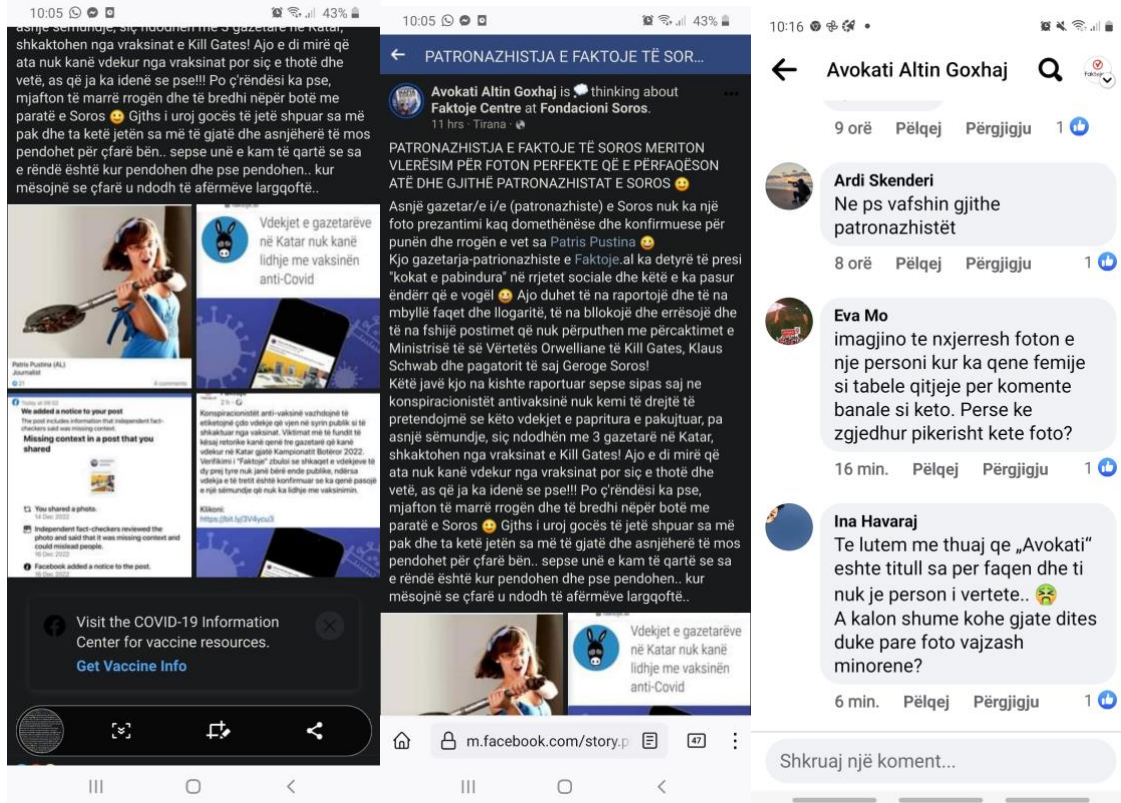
10:05 43%

asnjë sëmundje, siç ndodhën me 3 gazetarë në Katar, shkaktohen nga vraksinat e Kill Gates! Ajo e di mirë që ata nuk kanë vdekur nga vraksinat por siç e thotë dhe vetë, as që ja ka idenë se pse!!! Po ç'rëndësi ka pse, mjafton të marrë rrogën dhe të bredhi nëpër botë me paratë e Soros 😊 Gjths i uroj gocës të jetë shpuar sa më pak dhe ta ketë jetën sa më të gjatë dhe asnjëherë të mos pendohet për çfarë bën.. sepse unë e kam të qartë se sa e rëndë është kur pendohen dhe pse pendohen.. kur mësojnë se çfarë u ndodh të afërmëve largqoftë..

Patris Pustina (AL)
Journalist

Vdekjet e gazetarëve në Katar nuk kanë lidhje me vaksinën anti-Covid

We added a notice to your post
Missing context in a post that you shared
You shared a photo.
Independent fact-checkers reviewed the photo and said that it was missing context and could mislead people.
Facebook added a notice to the post.

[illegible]
Klikoni:
https://bit.ly/3V4ycu3

Visit the COVID-19 Information Center for vaccine resources.
Get Vaccine Info

10:05 43%
← PATRONAZHISTJA E FAKTOJE TË SOR...

Avokati Altin Goxhaj is 💭 thinking about Faktoje Centre at Fondacioni Soros.
11 hrs · Tirana

PATRONAZHISTJA E FAKTOJE TË SOROS MERITON VLERËSIM PËR FOTON PERFEKTE QË E PËRFAQËSON ATË DHE GJITHË PATRONAZHISTAT E SOROS 😊
Asnjë gazetar/e i/e (patronazhiste) e Soros nuk ka një foto prezantimi kaq domethënëse dhe konfirmuese për punën dhe rrogën e vet sa Patris Pustina 😊
Kjo gazetarja-patrionazhiste e Faktoje.al ka detyrë të presi "kokat e pabindura" në rrjetet sociale dhe këtë e ka pasur ëndërr që e vogël 😊 Ajo duhet të na raportojë dhe të na mbyllë faqet dhe llogaritë, të na bllokojë dhe errësojë dhe të na fshijë postimet që nuk përputhen me përcaktimet e Ministrisë të së Vërtetës Orwelliane të Kill Gates, Klaus Schwab dhe pagatorit të saj Geroge Soros!
Këtë javë kjo na kishte raportuar sepse sipas saj ne konspiracionistët antivaksinë nuk kemi të drejtë të pretendojmë se këto vdekjet e papritura e pakujtuar, pa asnjë sëmundje, siç ndodhën me 3 gazetarë në Katar, shkaktohen nga vraksinat e Kill Gates! Ajo e di mirë që ata nuk kanë vdekur nga vraksinat por siç e thotë dhe vetë, as që ja ka idenë se pse!!! Po ç'rëndësi ka pse, mjafton të marrë rrogën dhe të bredhi nëpër botë me paratë e Soros 😊 Gjths i uroj gocës të jetë shpuar sa më pak dhe ta ketë jetën sa më të gjatë dhe asnjëherë të mos pendohet për çfarë bën.. sepse unë e kam të qartë se sa e rëndë është kur pendohen dhe pse pendohen.. kur mësojnë se çfarë u ndodh të afërmëve largqoftë..

Vdekjet e gazetarëve në Katar nuk kanë lidhje me vaksinën anti-Covid

m.facebook.com/story.p 47

10:16
← Avokati Altin Goxhaj

9 orë Pëlqej Përgjigju 1

Ardi Skenderi
Ne ps vafshin gjithe patronazhistët
8 orë Pëlqej Përgjigju 1

Eva Mo
imagjino te nxjerresh foton e nje personi kur ka qene femije si tabele qitjeje per komente banale si keto. Perse ke zgjedhur pikerisht kete foto?
16 min. Pëlqej Përgjigju 1

Ina Havaraj
Te lutem me thuaj qe „Avokati" eshte titull sa per faqen dhe ti nuk je person i vertete.. 😤
A kalon shume kohe gjate dites duke pare foto vajzash minorene?
6 min. Pëlqej Përgjigju 1

Shkruaj një koment...